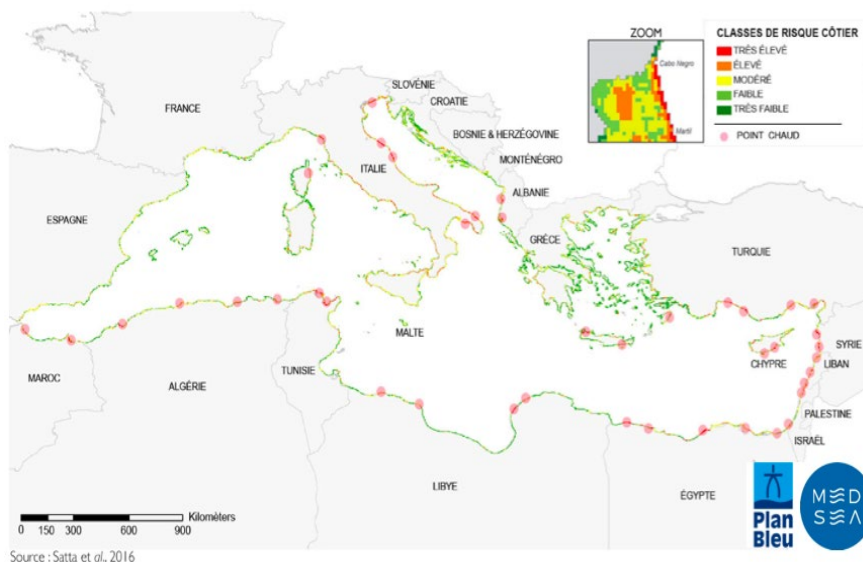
ZOOM

Cabo Negro

Martil

CLASSES DE RISQUE CÔTIER
TRÈS ÉLEVÉ
ÉLEVÉ
MODÉRÉ
FAIBLE
TRÈS FAIBLE
POINT CHAUD

FRANCE
SLOVÉNIE
CROATIE
BOSNIE & HERZÉGOVINE
MONTÉNÉGRO
ITALIE
ALBANIE
ESPAGNE
GRÈCE
TURQUIE
MALTE
SYRIE
CHYPRE
LIBAN
MAROC
ALGÉRIE
TUNISIE
PALESTINE
ISRAËL
LIBYE
ÉGYPTE

Kilomèters
0 150 300 600 900

Plan Bleu

MED SEA

Source : Satta et *al.*, 2016